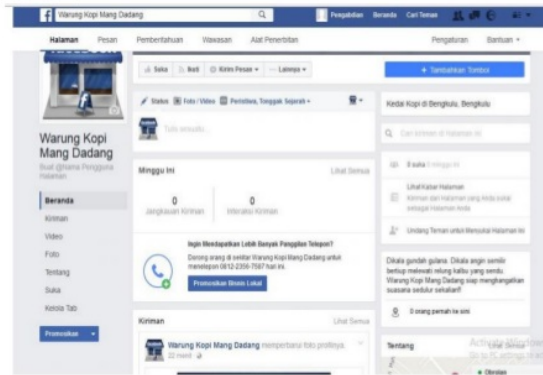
Warung Kopi Mang Dadang

Pengabdian Beranda Cari Teman

Halaman Pesan Pemberitahuan Wawasan Alat Penerbitan Pengaturan Bantuan

Suka Ikuti Kirim Pesan Lainnya

+ Tambahkan Tombol

Warung Kopi Mang Dadang

Buat @Nama Pengguna Halaman

Beranda

Kiriman

Video

Foto

Tentang

Suka

Kelola Tab

Promosikan

Status Foto / Video Peristiwa, Tonggak Sejarah

Tulis sesuatu...

Minggu Ini Lihat Semua

0 Jangkauan Kiriman

0 Interaksi Kiriman

Ingin Mendapatkan Lebih Banyak Panggilan Telepon?

Dorong orang di sekitar Warung Kopi Mang Dadang untuk menelepon 0812-2356-7567 hari ini.

Promosikan Bisnis Lokal

Kiriman Lihat Semua

Warung Kopi Mang Dadang memperbarui foto profilnya.

22 menit

Kedai Kopi di Bengkulu, Bengkulu

Cari kiriman di Halaman ini

0 suka 0 minggu ini

Lihat Kabar Halaman

Kiriman dan halaman yang Anda sukai sebagai Halaman Anda

Undang Teman untuk Menyukai Halaman Ini

Dikala gundah gulana. Dikala angin semilir bertiup melewati relung kalbu yang sendu. Warung Kopi Mang Dadang siap menghangatkan suasana sedulur sekalian!

0 orang pernah ke sini

Tentang

Activate Windows

Go to PC settings to activate Windows.

Obrolan